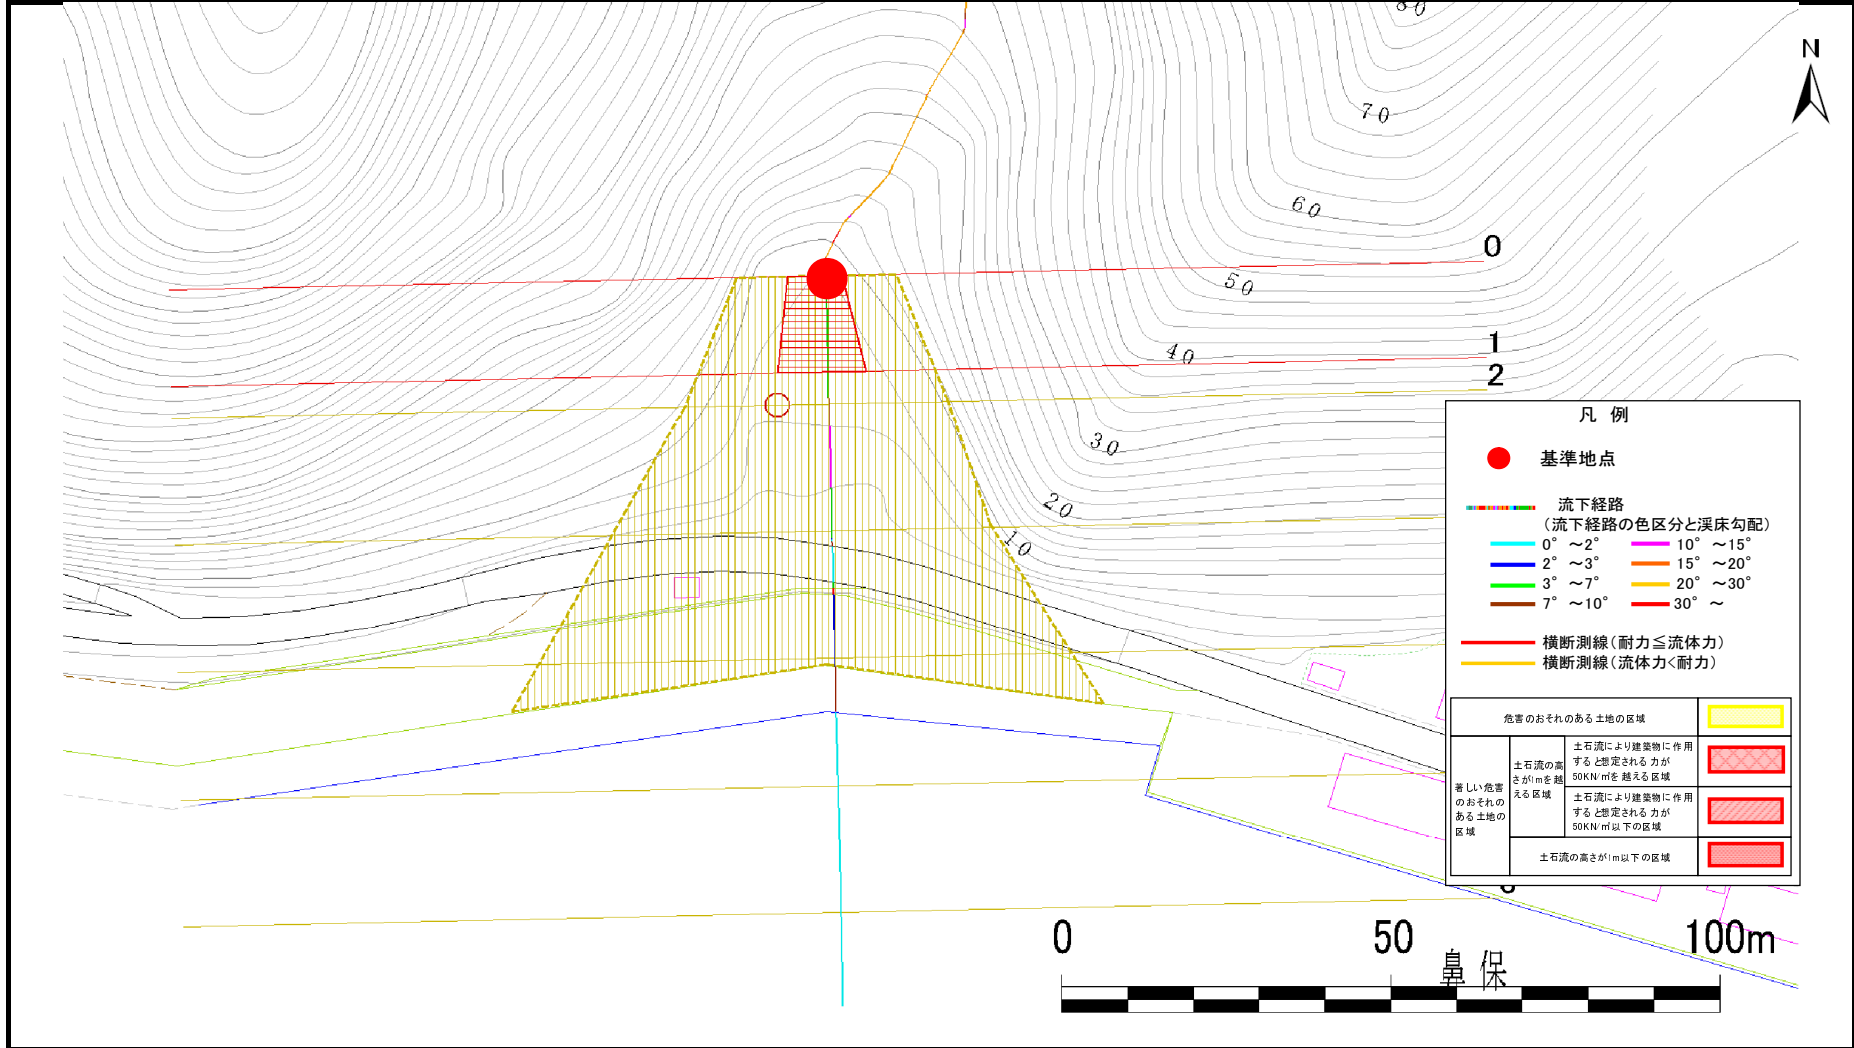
80
70
60
50
40
30
20
10
0
1
2
N
凡 例
基準地点
流下経路
(流下経路の色区分と渓床勾配)
0° ~2°
2° ~3°
3° ~7°
7° ~10°
10° ~15°
15° ~20°
20° ~30°
30° ~
横断測線(耐力≦流体力)
横断測線(流体力<耐力)

| 危害のおそれのある土地の区域 | | |
|---|---|---|
| 著しい危害のおそれのある土地の区域 | 土石流の高さが1mを越える区域 | 土石流により建築物に作用すると想定される力が50KN/㎡を越える区域 |
| | | 土石流により建築物に作用すると想定される力が50KN/㎡以下の区域 |
| | 土石流の高さが1m以下の区域 | |

3
0
50
100m
皐 保